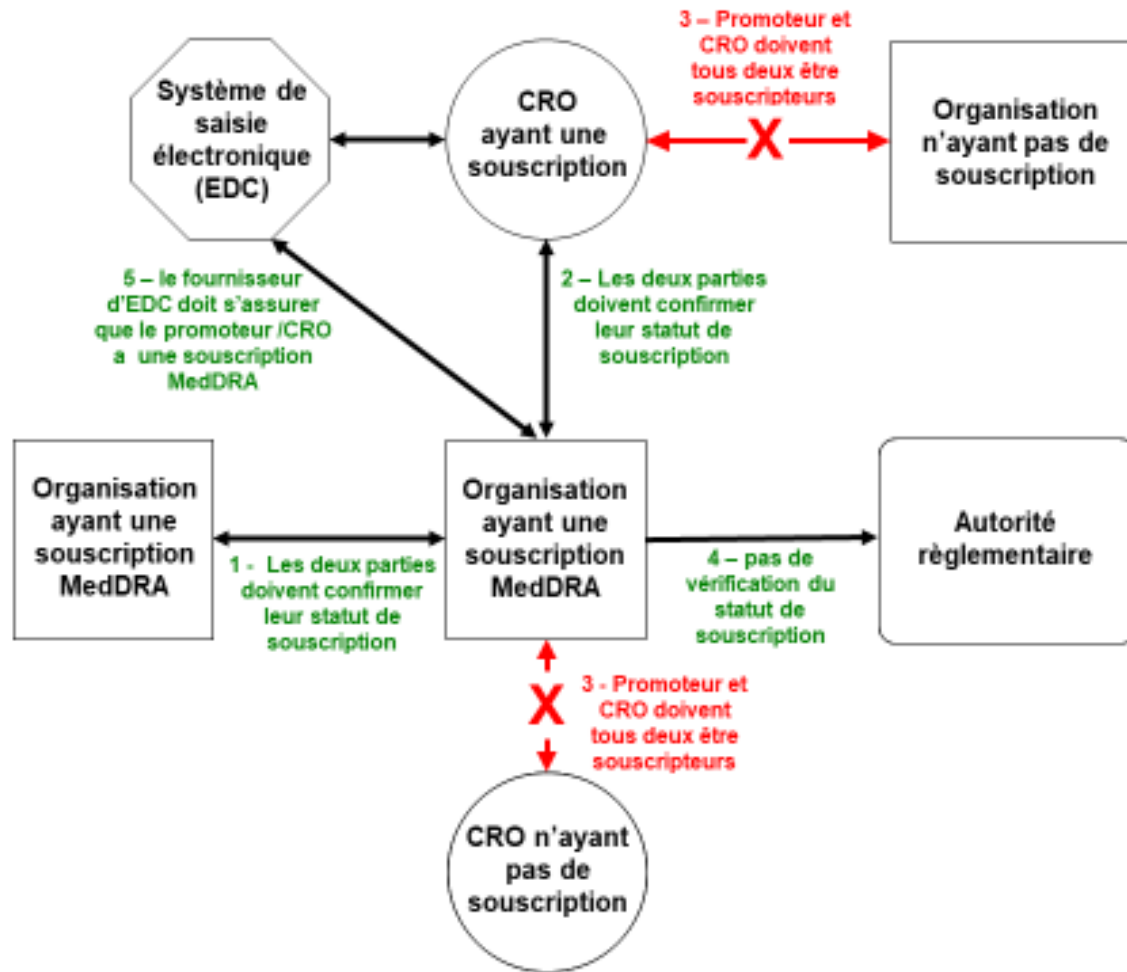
Système de saisie électronique (EDC)

CRO ayant une souscription

3 – Promoteur et CRO doivent tous deux être souscripteurs

X

Organisation n'ayant pas de souscription

5 – le fournisseur d'EDC doit s'assurer que le promoteur /CRO a une souscription MedDRA

2 – Les deux parties doivent confirmer leur statut de souscription

Organisation ayant une souscription MedDRA

1 - Les deux parties doivent confirmer leur statut de souscription

Organisation ayant une souscription MedDRA

4 – pas de vérification du statut de souscription

Autorité règlementaire

X

3 - Promoteur et CRO doivent tous deux être souscripteurs

CRO n'ayant pas de souscription